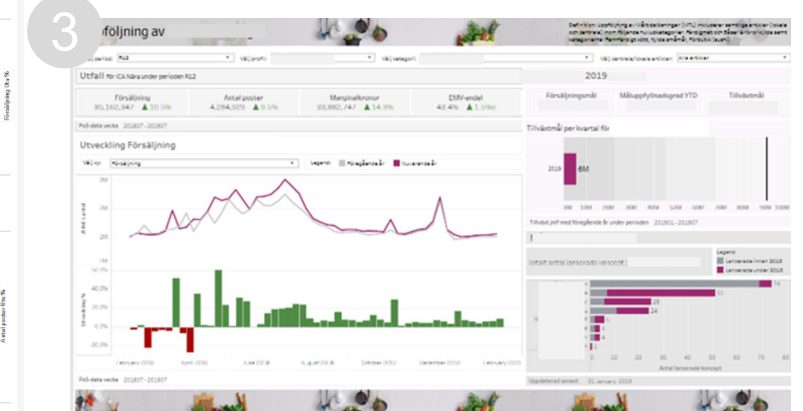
3

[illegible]följning av

Definition: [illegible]

Välj period: R12 Välj profil: Välj kategori: Välj centrala/lokala artiklar: Alla artiklar

Utfall för ICA Nära under perioden R12

Försäljning 30,162,647 ▲ 10.5%
Antal poster 4,264,929 ▲ 9.5%
Marginalkronor 33,882,747 ▲ 14.9%
EMV-andel 43.4% ▲ 1.5%

PoS-data vecka 201807 - 201907

2019

Försäljningsmål Måluppfyllnadsgrad YTD Tillväxtmål

Tillväxtmål per kvartal för

2019 6M

0M 10M 20M 30M 40M 50M 60M

Tillväxt jmf med föregående år under perioden 201801 - 201807

Utveckling Försäljning

Välj vy: Försäljning Legend: Föregående år Nuvarande år

3M
2M
2M

60.0%
40.0%
20.0%
0.0%
-20.0%

February 2018 June 2018 October 2018 December 2018 February 2019

PoS-data vecka 201807 - 201907

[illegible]

Legend
Lanserade innan 2018
Lanserade under 2018

74
51
28
24
6
5
3
2

0 10 20 30 40 50 60 70 80
Antal lanserade koncept

Uppdaterad senast: 31 January 2019

Försäljning Utv %

Antal poster Utv %